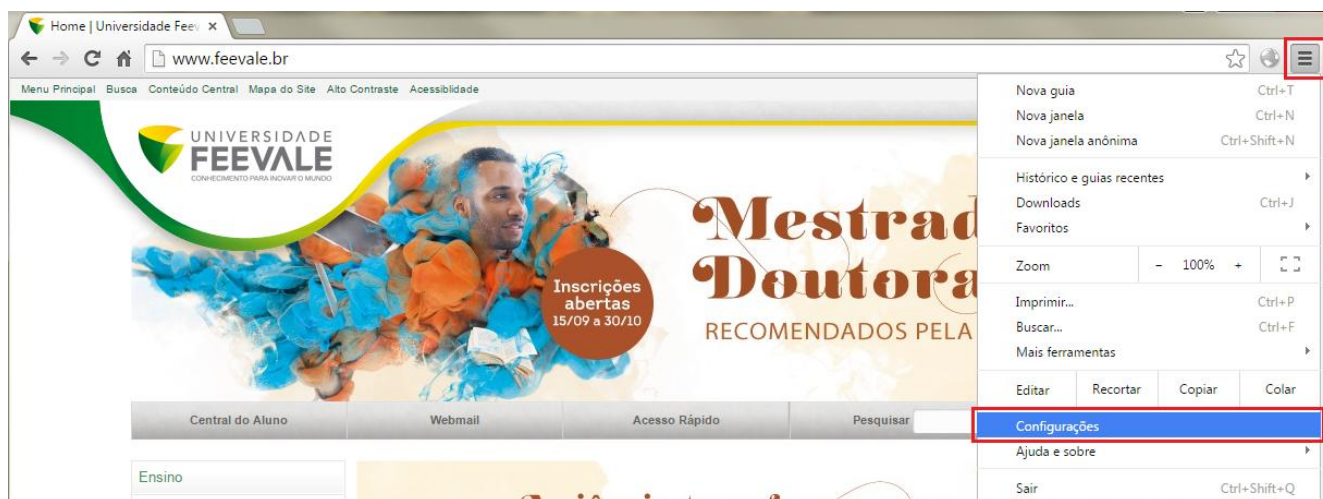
Home | Universidade Feev ×

www.feevale.br

Menu Principal Busca Conteúdo Central Mapa do Site Alto Contraste Acessibilidade

UNIVERSIDADE FEEVALE
CONHECIMENTO PARA INOVAR O MUNDO

Inscrições abertas 15/09 a 30/10

Mestrad
Doutora
RECOMENDADOS PELA

Central do Aluno
Webmail
Acesso Rápido
Pesquisar

Ensino

Nova guia Ctrl+T
Nova janela Ctrl+N
Nova janela anônima Ctrl+Shift+N
Histórico e guias recentes
Downloads Ctrl+J
Favoritos
Zoom - 100% +
Imprimir... Ctrl+P
Buscar... Ctrl+F
Mais ferramentas
Editar Recortar Copiar Colar
Configurações
Ajuda e sobre
Sair Ctrl+Shift+Q